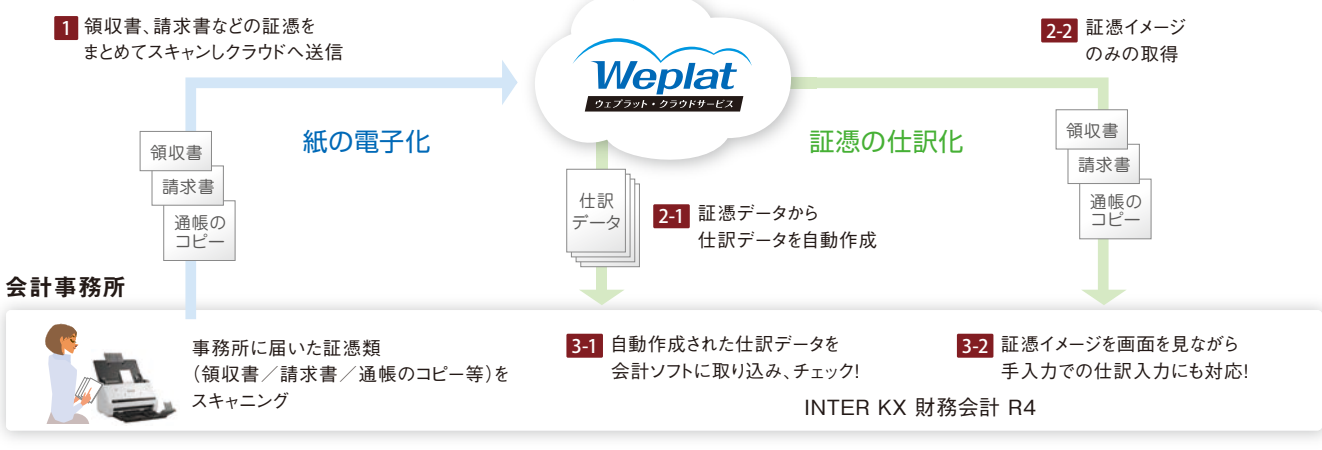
1 領収書、請求書などの証憑を
まとめてスキャンしクラウドへ送信

Weplat
ウェプラット・クラウドサービス

2-2 証憑イメージ
のみの取得

紙の電子化

証憑の仕訳化

領収書
請求書
通帳の
コピー

仕訳
データ

2-1 証憑データから
仕訳データを自動作成

領収書
請求書
通帳の
コピー

会計事務所

事務所に届いた証憑類
（領収書／請求書／通帳のコピー等）を
スキャニング

3-1 自動作成された仕訳データを
会計ソフトに取り込み、チェック!

3-2 証憑イメージを画面を見ながら
手入力での仕訳入力にも対応!

INTER KX 財務会計 R4